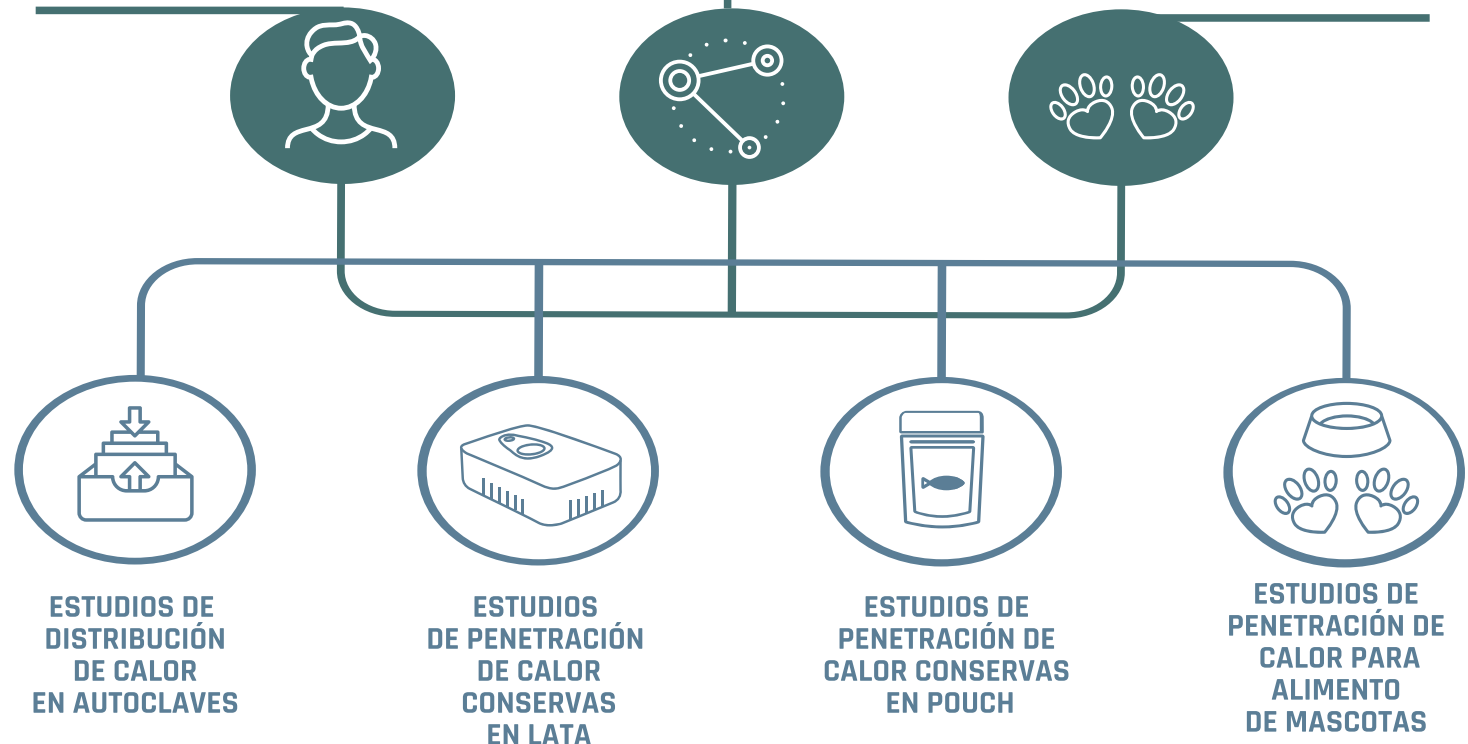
ESTUDIOS DE DISTRIBUCIÓN DE CALOR EN AUTOCLAVES

ESTUDIOS DE PENETRACIÓN DE CALOR CONSERVAS EN LATA

ESTUDIOS DE PENETRACIÓN DE CALOR CONSERVAS EN POUCH

ESTUDIOS DE PENETRACIÓN DE CALOR PARA ALIMENTO DE MASCOTAS